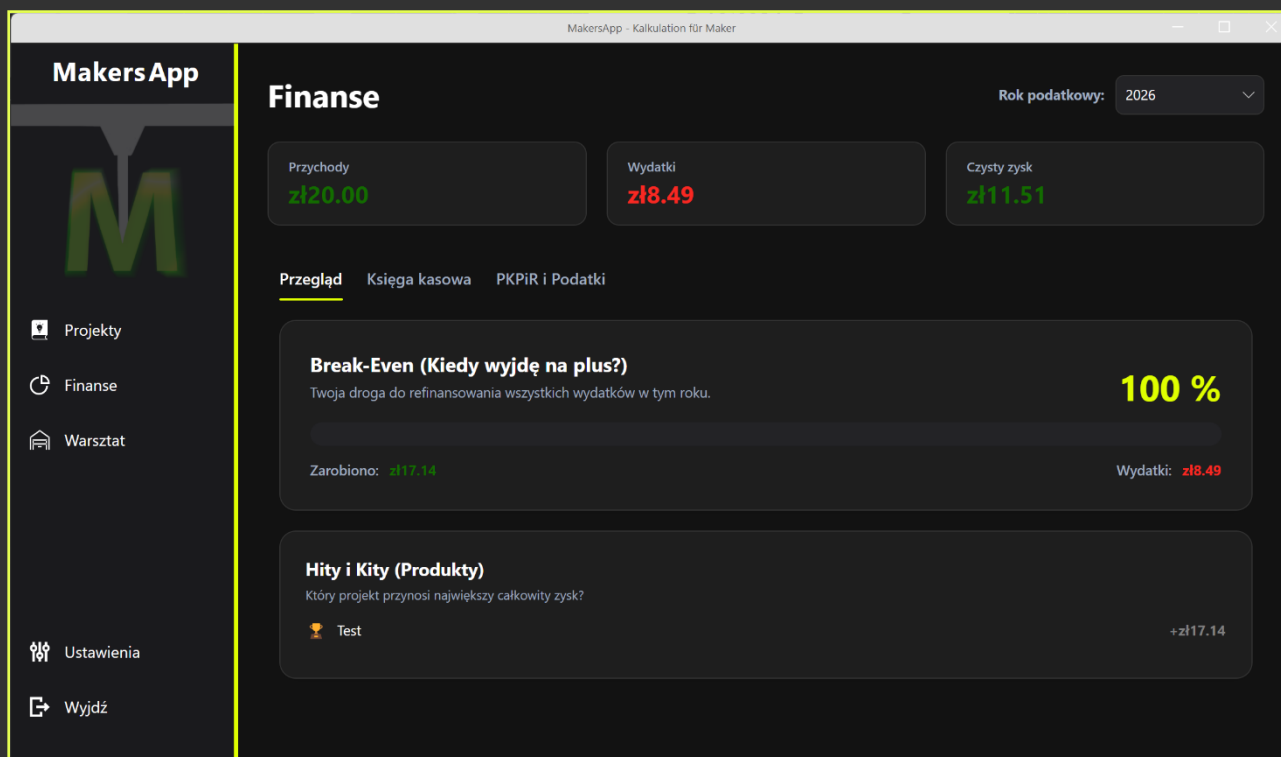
MakersApp - Kalkulation für Maker

MakersApp

M

Projekty

Finanse

Warsztat

Ustawienia

Wyjdź

Finanse

Rok podatkowy: 2026

Przychody
zł20.00

Wydatki
zł8.49

Czysty zysk
zł11.51

Przegląd Księga kasowa PKPiR i Podatki

Break-Even (Kiedy wyjdę na plus?)
Twoja droga do refinansowania wszystkich wydatków w tym roku.

100 %

Zarobiono: zł17.14

Wydatki: zł8.49

Hity i Kity (Produkty)
Który projekt przynosi największy całkowity zysk?

Test

+zł17.14